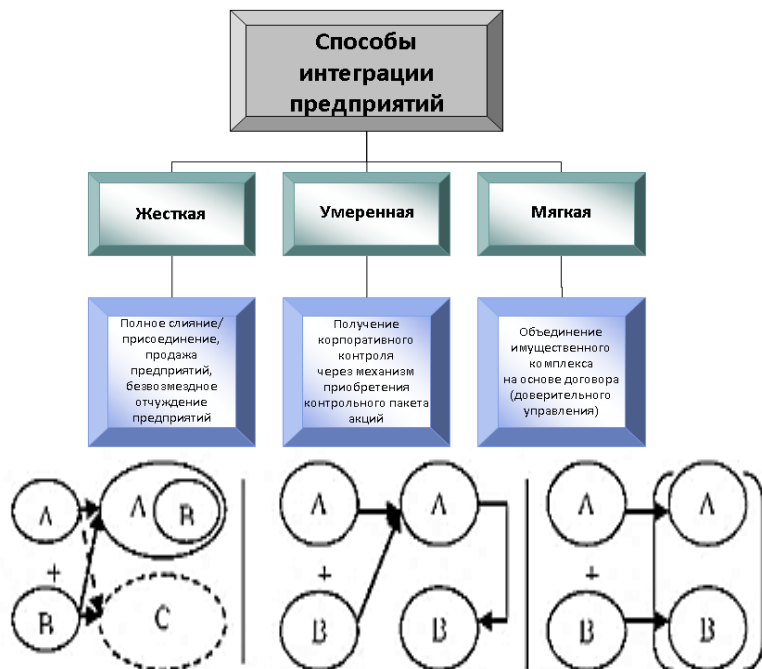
Способы интеграции предприятий

Жесткая

Умеренная

Мягкая

Полное слияние/ присоединение, продажа предприятий, безвозмездное отчуждение предприятий

Получение корпоративного контроля через механизм приобретения контрольного пакета акций

Объединение имущественного комплекса на основе договора (доверительного управления)

A
+
B
A B
C

A
+
B
A
B

A
+
B
A
B